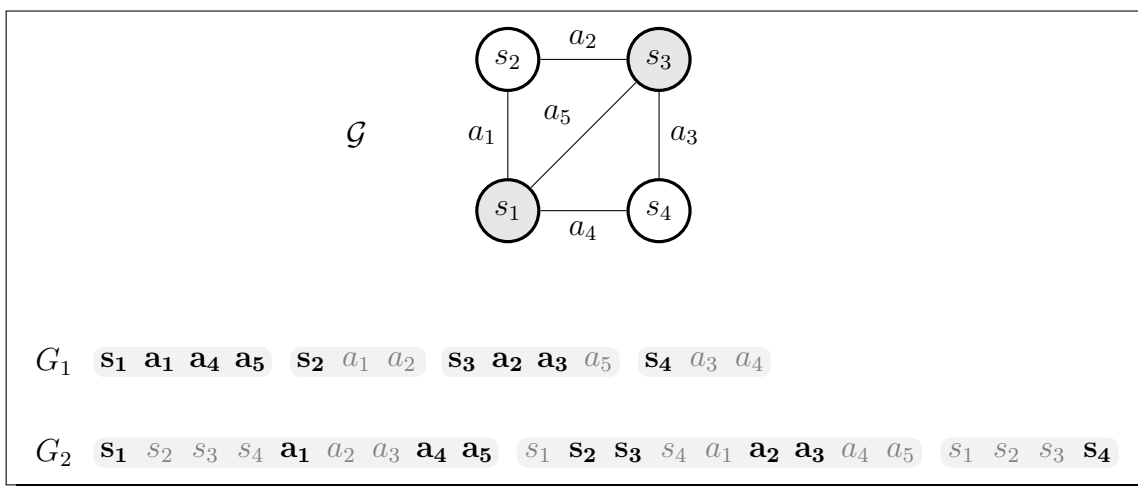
$s_2$ $a_2$ $s_3$

$a_5$

$\mathcal{G}$ $a_1$ $a_3$

$s_1$ $s_4$

$a_4$

$G_1$ $\mathbf{s_1}$ $\mathbf{a_1}$ $\mathbf{a_4}$ $\mathbf{a_5}$ $\mathbf{s_2}$ $a_1$ $a_2$ $\mathbf{s_3}$ $\mathbf{a_2}$ $\mathbf{a_3}$ $a_5$ $\mathbf{s_4}$ $a_3$ $a_4$

$G_2$ $\mathbf{s_1}$ $s_2$ $s_3$ $s_4$ $\mathbf{a_1}$ $a_2$ $a_3$ $\mathbf{a_4}$ $\mathbf{a_5}$ $s_1$ $\mathbf{s_2}$ $\mathbf{s_3}$ $s_4$ $a_1$ $\mathbf{a_2}$ $\mathbf{a_3}$ $a_4$ $a_5$ $s_1$ $s_2$ $s_3$ $\mathbf{s_4}$